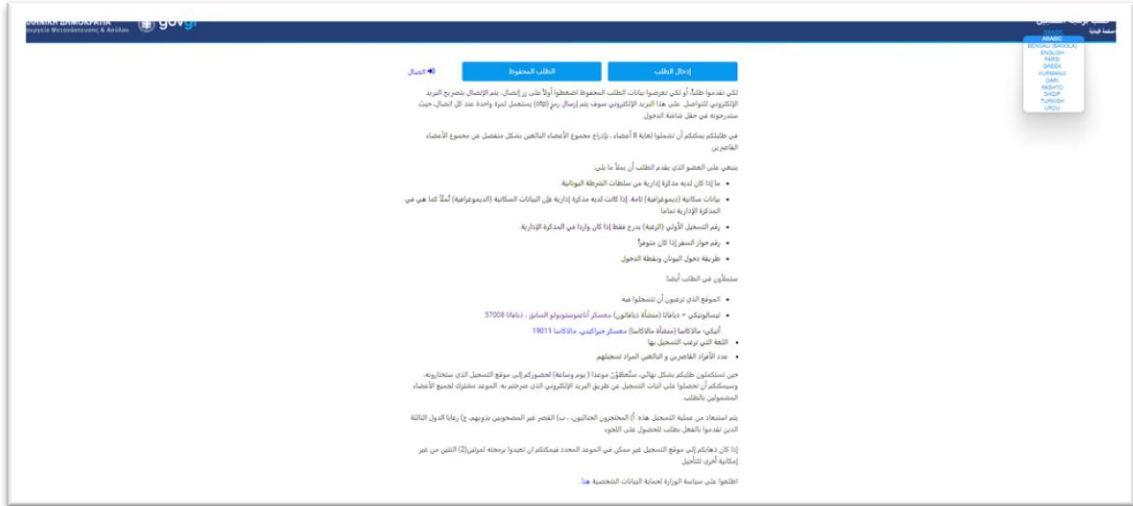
ΕΛΛΗΝΙΚΗ ΔΗΜΟΚΡΑΤΙΑ
Υπουργείο Μετανάστευσης & Ασύλου
gov.gr

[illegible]
ARABIC
BENGALI (BANGLA)
ENGLISH
FARSI
GREEK
KURMANJI
DARI
PASHTO
SHQIP
TURKISH
URDU

إدخال الطلب
الطلب المحفوظ
اتصال

لكي تقدموا طلباً، أو لكي تعرضوا بيانات الطلب المحفوظ اضغطوا أولاً على زر إتصال. يتم الإتصال بتصريح البريد الإلكتروني للتواصل. على هذا البريد الإلكتروني سوف يتم إرسال رمز (otp) يستعمل لمرة واحدة عند كل اتصال، حيث ستدرجونه في حقل شاشة الدخول.

في طلبكم يمكنكم أن تشملوا لغاية 8 أعضاء ، بإدراج مجموع الأعضاء البالغين بشكل منفصل عن مجموع الأعضاء القاصرين

ينبغي على العضو الذي يقدم الطلب أن يملأ ما يلي:

• ما إذا كان لديه مذكرة إدارية من سلطات الشرطة اليونانية
• بيانات سكانية (ديموغرافية) تامة. إذا كانت لديه مذكرة إدارية فإن البيانات السكانية (الديموغرافية) تُملأ كما هي في المذكرة الإدارية تماما
• رقم التسجيل الأولي (الرغبة) يدرج فقط إذا كان واردا في المذكرة الإدارية.
• رقم جواز السفر إذا كان متوفراً
• طريقة دخول اليونان ونقطة الدخول.

ستملأون في الطلب أيضاً:

• الموقع الذي ترغبون أن تتسجلوا فيه
• ثيسالونيكي - ذياڤاتا (منشأة ذياڤاتون) معسكر أناغنوستوبولو السابق ، ذياڤاتا 57008
أتيكي- مالاكاسا (منشأة مالاكاسا) معسكر جيراكيني، مالاكاسا 19011
• اللغة التي ترغب التسجيل بها
• عدد الأفراد القاصرين و البالغين المراد تسجيلهم

حين تستكملون طلبكم بشكل نهائي، ستُعطَوْن موعدا ( يوم وساعة) لحضوركم إلى موقع التسجيل الذي ستختارونه. وسيمكنكم أن تحصلوا على اثبات التسجيل عن طريق البريد الإلكتروني الذي صرحتم به. الموعد مشترك لجميع الأعضاء المشمولين بالطلب.

يتم استبعاد من عملية التسجيل هذه: أ) المحتجزون الجنائيون ، ب) القصر غير المصحوبين بذويهم، ج) رعايا الدول الثالثة الذين تقدموا بالفعل بطلب للحصول على اللجوء.

إذا كان ذهابكم إلى موقع التسجيل غير ممكن في الموعد المحدد فيمكنكم أن تعيدوا برمجته لمرتين(2) اثنتين من غير إمكانية أخرى للتأجيل

اطلعوا على سياسة الوزارة لحماية البيانات الشخصية هنا